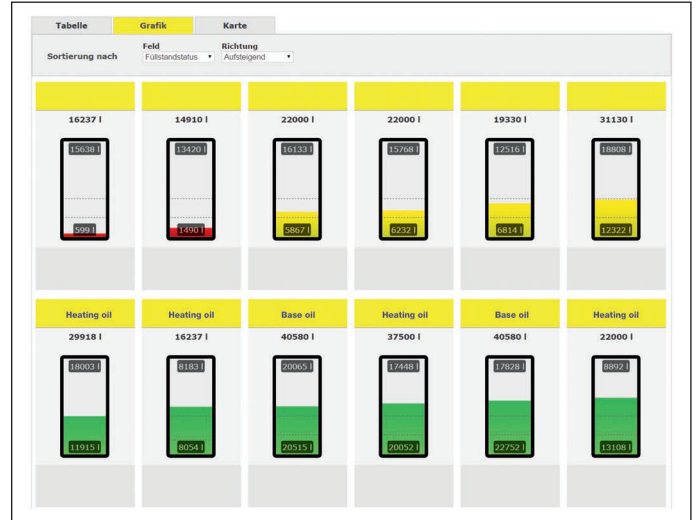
Tabelle | Grafik | Karte

Sortierung nach
Feld
Füllstandstatus
Richtung
Aufsteigend

16237 l
15638 l
599 l

14910 l
13420 l
1490 l

22000 l
16133 l
5867 l

22000 l
15768 l
6232 l

19330 l
12516 l
6814 l

31130 l
18808 l
12322 l

Heating oil
29918 l
18003 l
11915 l

Heating oil
16237 l
8183 l
8054 l

Base oil
40580 l
20065 l
20515 l

Heating oil
37500 l
17448 l
20052 l

Base oil
40580 l
17828 l
22752 l

Heating oil
22000 l
8892 l
13108 l